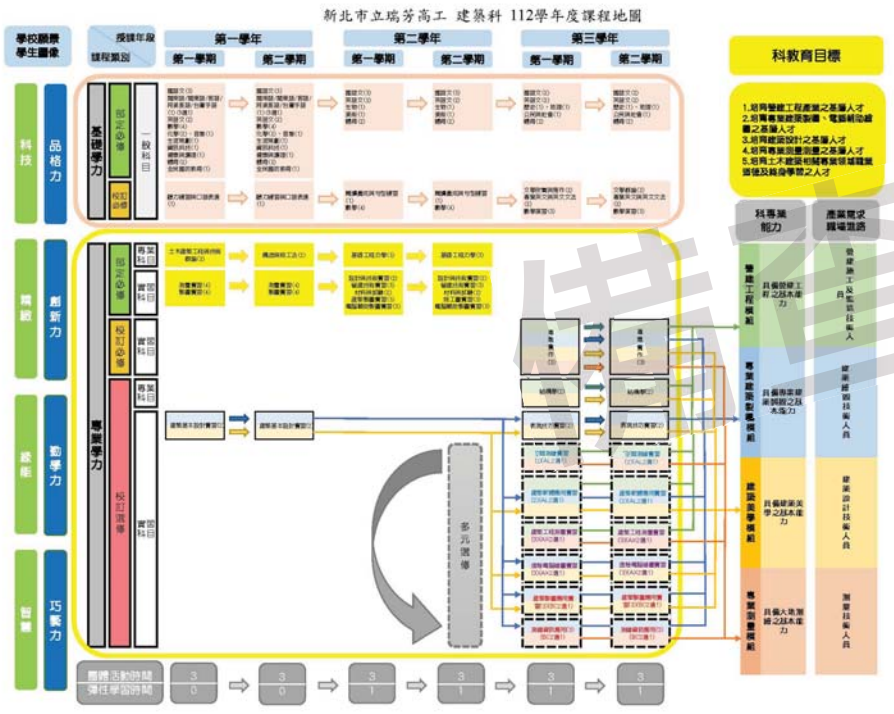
新北市立瑞芳高工 建築科 112學年度課程地圖

學校願景 學生圖像

授課年段 課程類別

第一學年
第一學期 第二學期

第二學年
第一學期 第二學期

第三學年
第一學期 第二學期

科教育目標

1.培育營建工程產業之基層人才
2.培育專業建築製圖、電腦輔助繪圖之基層人才
3.培育建築設計之基層人才
4.培育專業測量之基層人才
5.培育土木建築相關專業領域競爭力及終身學習之人才

科技 品格力
基礎學力 部定必修 校訂必修 一般科目

精緻 創新力
專業學力 部定必修 專業科目 實習科目
校訂必修 實習科目
校訂選修 專業科目 實習科目

適性 勤學力

智慧 巧藝力

土木建築工程與技術概論
構造與施工法
基礎工程力學
基礎工程力學
製圖實習
製圖實習
設計與構造實習
建築製圖實習
設計與構造實習
建築製圖實習
建築基本設計實習
建築基本設計實習
專題製作
專題製作
結構學
建築設計實習
建築設計實習

多元選修

科專業能力
產業需求 職場進路

營建工程模組 具備營建工程之基本能力 營建施工及監造技術人員
專業建築製圖模組 具備專業建築製圖之基本能力 建築繪圖技術人員
建築美學模組 具備建築美學之基本能力 建築設計技術人員
專業測量模組 具備大地測繪之基本能力 測量技術人員

團體活動時間 彈性學習時間
3 0
3 0
3 1
3 1
3 1
3 1